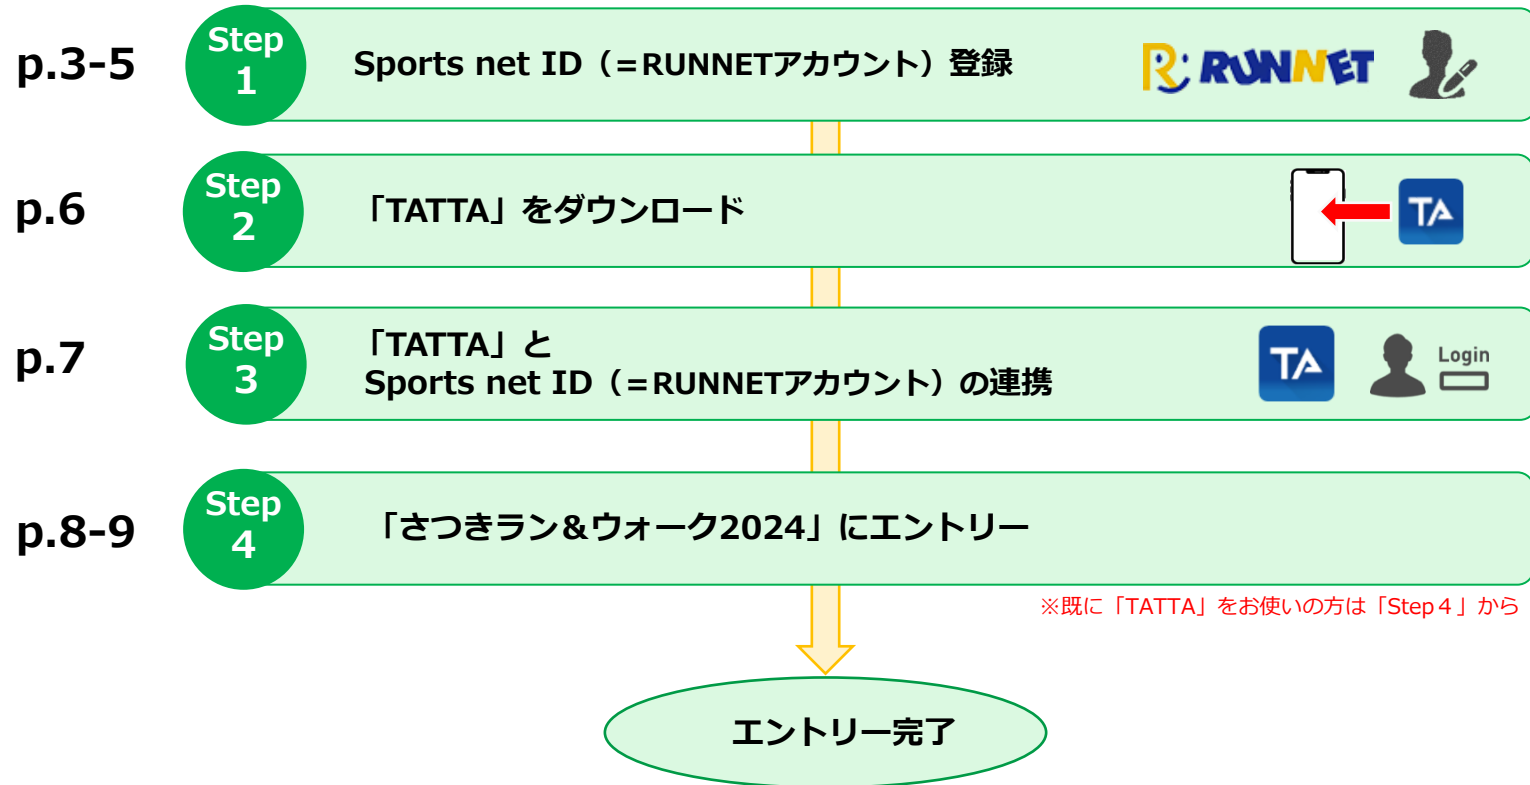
p.3-5

Step 1

Sports net ID（＝RUNNETアカウント）登録

RUNNET

p.6

Step 2

「TATTA」をダウンロード

TA

p.7

Step 3

「TATTA」と
Sports net ID（＝RUNNETアカウント）の連携

TA

Login

p.8-9

Step 4

「さつきラン&ウォーク2024」にエントリー

※既に「TATTA」をお使いの方は「Step 4 」から

エントリー完了